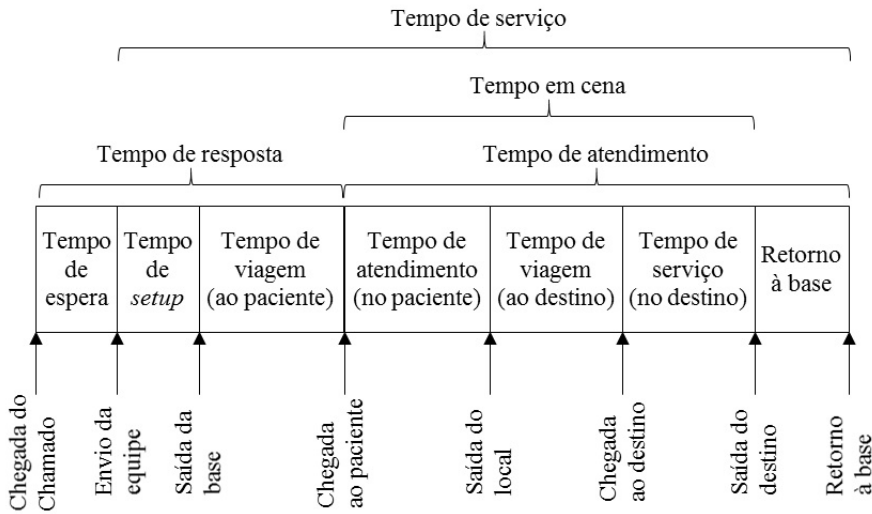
Tempo de serviço

Tempo em cena

Tempo de resposta

Tempo de atendimento

| Tempo de espera | Tempo de *setup* | Tempo de viagem (ao paciente) | Tempo de atendimento (no paciente) | Tempo de viagem (ao destino) | Tempo de serviço (no destino) | Retorno à base |
|---|---|---|---|---|---|---|

Chegada do Chamado

Envio da equipe

Saída da base

Chegada ao paciente

Saída do local

Chegada ao destino

Saída do destino

Retorno à base